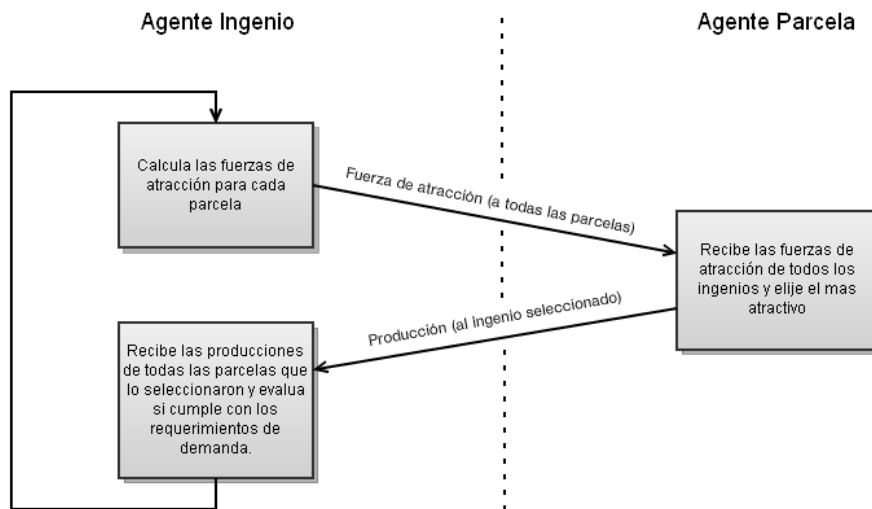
Agente Ingenio

Agente Parcela

Calcula las fuerzas de atracción para cada parcela

Fuerza de atracción (a todas las parcelas)

Recibe las fuerzas de atracción de todos los ingenios y elije el mas atractivo

Producción (al ingenio seleccionado)

Recibe las producciones de todas las parcelas que lo seleccionaron y evalua si cumple con los requerimientos de demanda.